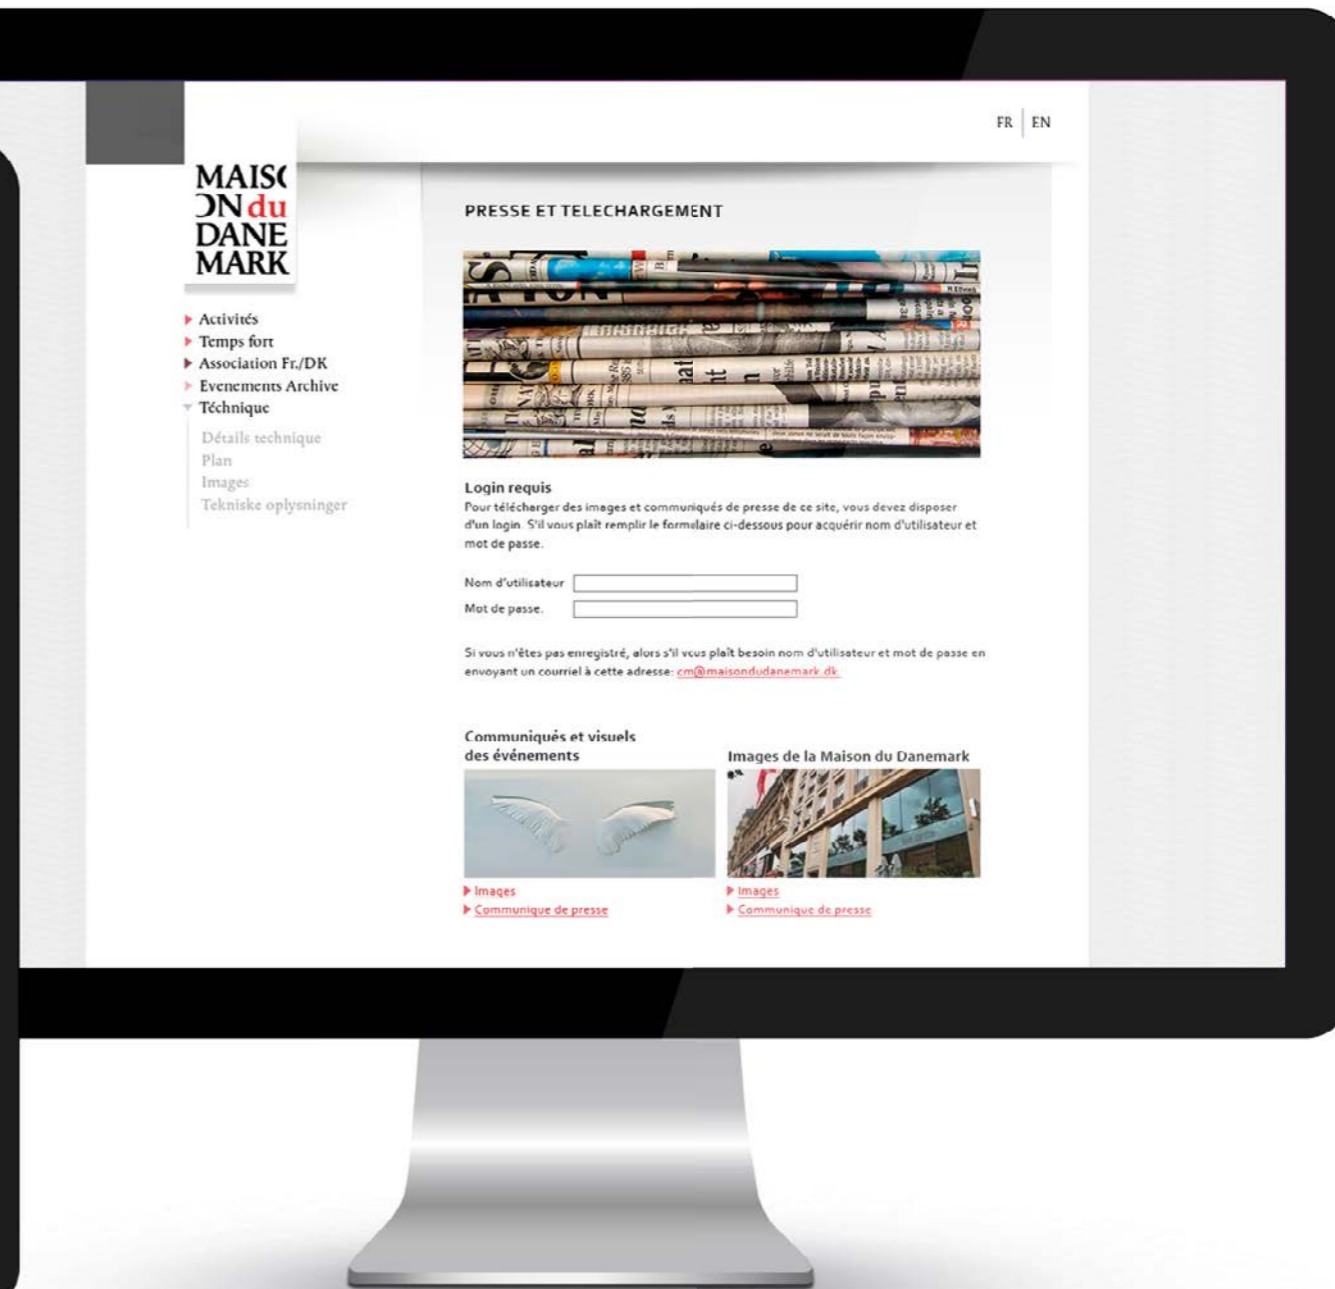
FR | EN

MAISON du DANEMARK

PRESSE ET TELECHARGEMENT

▸ Activités
▸ Temps fort
▸ Association Fr./DK
▸ Evenements Archive
▾ Téchnique

Détails technique
Plan
Images
Tekniske oplysninger

Login requis
Pour télécharger des images et communiqués de presse de ce site, vous devez disposer d'un login. S'il vous plaît remplir le formulaire ci-dessous pour acquérir nom d'utilisateur et mot de passe.

Nom d'utilisateur
Mot de passe

Si vous n'êtes pas enregistré, alors s'il vous plaît besoin nom d'utilisateur et mot de passe en envoyant un courriel à cette adresse: cm@maisondudanemark.dk

Communiqués et visuels des événements

▸ Images
▸ Communique de presse

Images de la Maison du Danemark

▸ Images
▸ Communique de presse